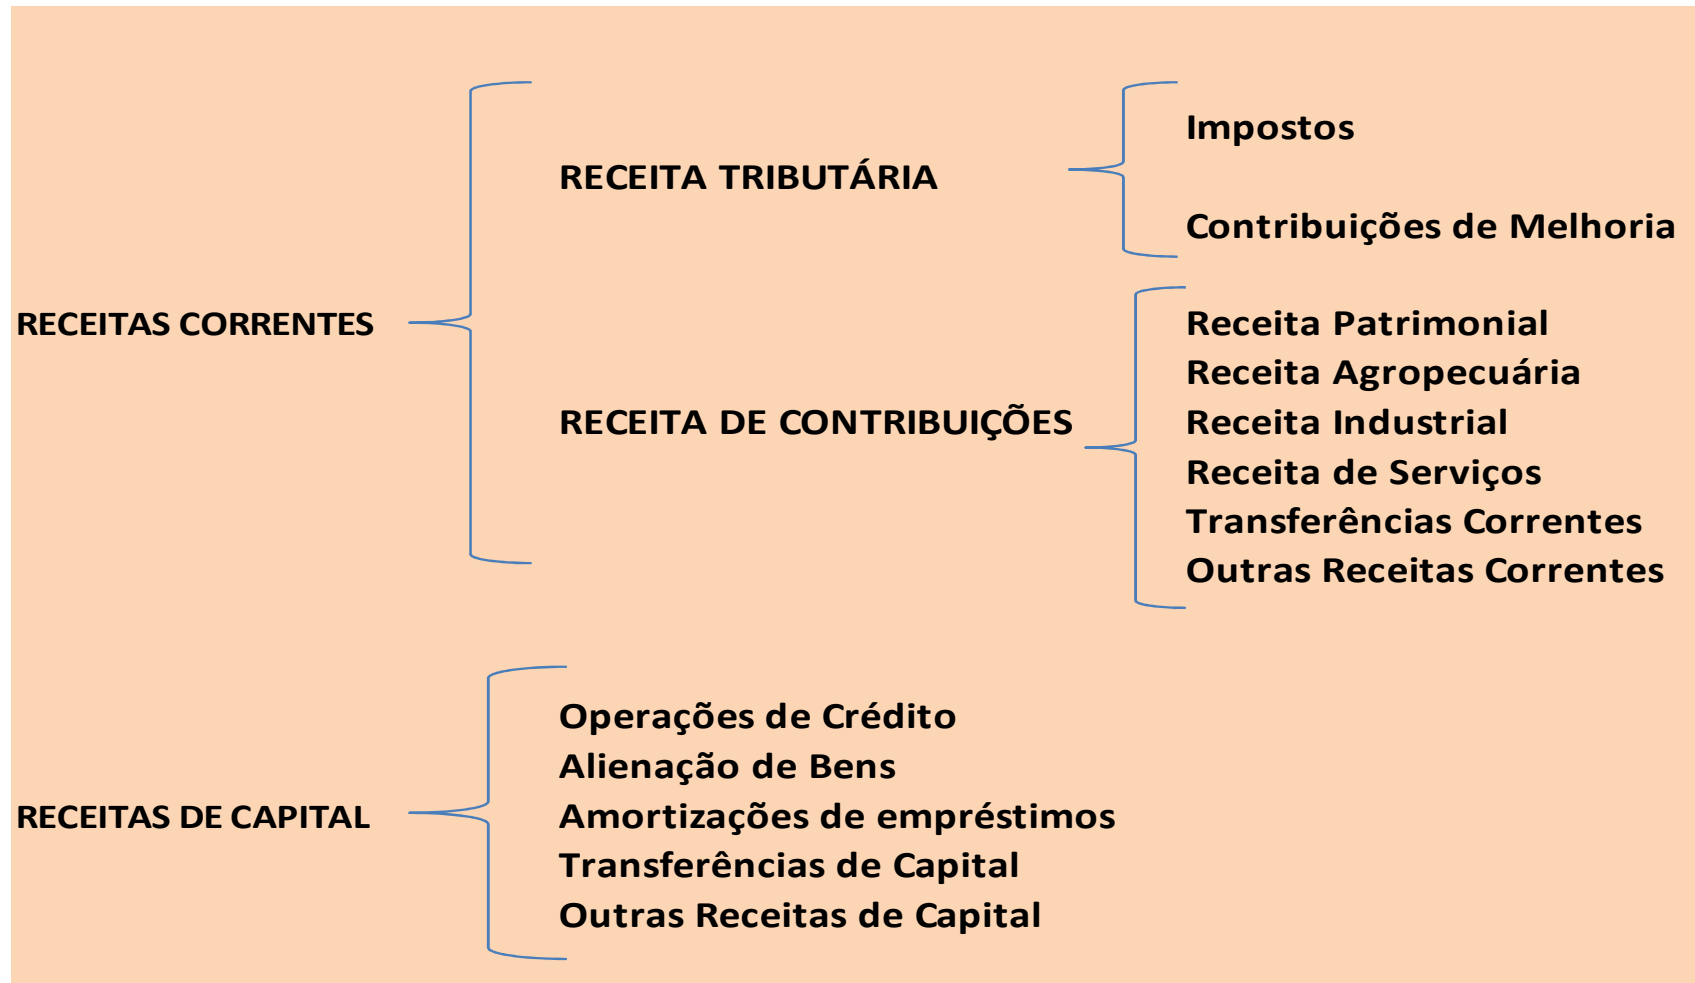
RECEITAS CORRENTES

RECEITA TRIBUTÁRIA

Impostos

Contribuições de Melhoria

RECEITA DE CONTRIBUIÇÕES

Receita Patrimonial
Receita Agropecuária
Receita Industrial
Receita de Serviços
Transferências Correntes
Outras Receitas Correntes

RECEITAS DE CAPITAL

Operações de Crédito
Alienação de Bens
Amortizações de empréstimos
Transferências de Capital
Outras Receitas de Capital